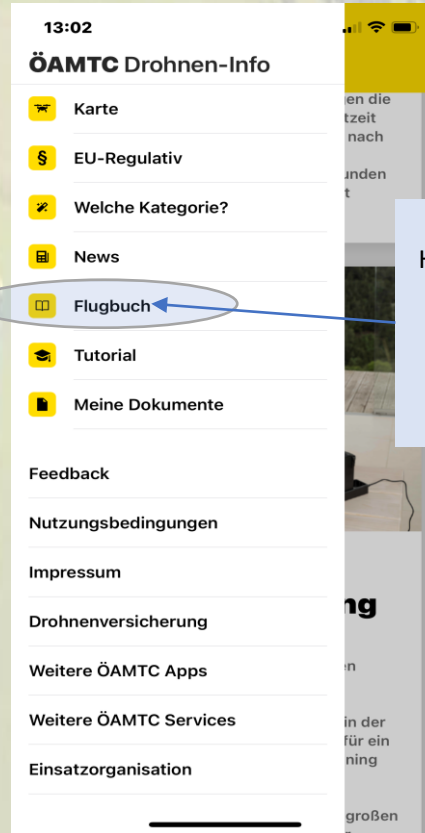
13:02

ÖAMTC Drohnen-Info

Karte

EU-Regulativ

Welche Kategorie?

News

Flugbuch

Tutorial

Meine Dokumente

Feedback

Nutzungsbedingungen

Impressum

Drohnenversicherung

Weitere ÖAMTC Apps

Weitere ÖAMTC Services

Einsatzorganisation

en die
tzeit
nach

unden
t

H

ng

n

in der
für ein
ning

großen